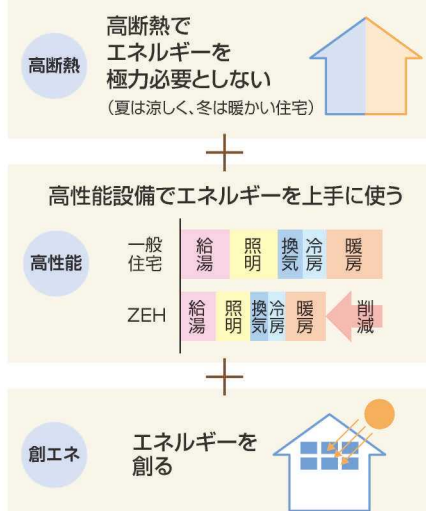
高断熱

高断熱で
エネルギーを
極力必要としない
（夏は涼しく、冬は暖かい住宅）

＋

高性能設備でエネルギーを上手に使う

高性能

一般住宅 給湯 照明 換気 冷房 暖房

ZEH 給湯 照明 換気 冷房 暖房 削減

＋

創エネ

エネルギーを
創る